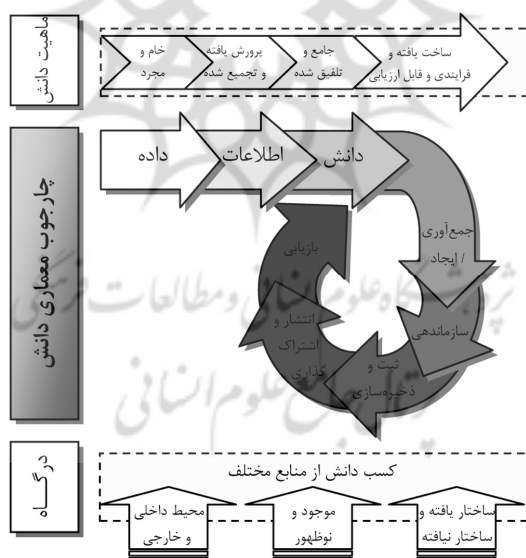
ماهیت دانش

ساخت یافته و فرایندی و قابل ارزیابی

جامع و تلفیق شده

پرورش یافته و تجمیع شده

خام و مجرد

چارچوب معماری دانش

داده

اطلاعات

دانش

جمع‌آوری / ایجاد

سازماندهی

ثبت و ذخیره‌سازی

انتشار و اشتراک گذاری

بازیابی

پرتال جامع علوم انسانی و مطالعات فرهنگی

پرتال جامع علوم انسانی

درگاه

کسب دانش از منابع مختلف

ساختار یافته و ساختار نیافته

موجود و نوظهور

محیط داخلی و خارجی